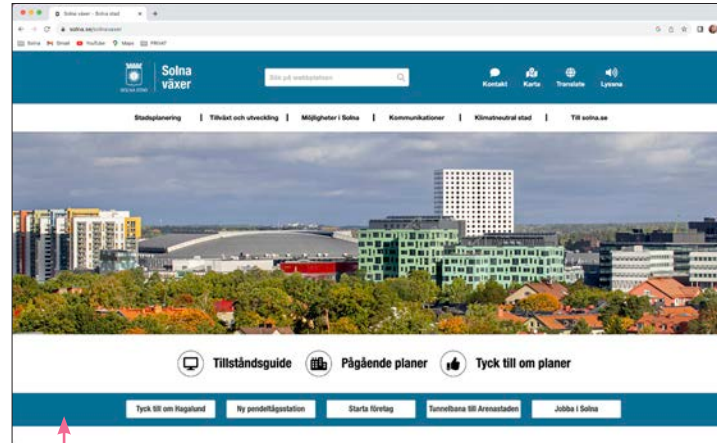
Solna växer - Solna stad
solna.se/solnavaxer
Solna Gmail YouTube Maps PRIVAT
Solna växer
Sök på webbplatsen
Kontakt Karta Translate Lyssna
Stadsplanering | Tillväxt och utveckling | Möjligheter i Solna | Kommunikationer | Klimatneutral stad | Till solna.se
Tillståndsguide
Pågående planer
Tyck till om planer
Tyck till om Hagalund
Ny pendeltågsstation
Starta företag
Tunnelbana till Arenastaden
Jobba i Solna